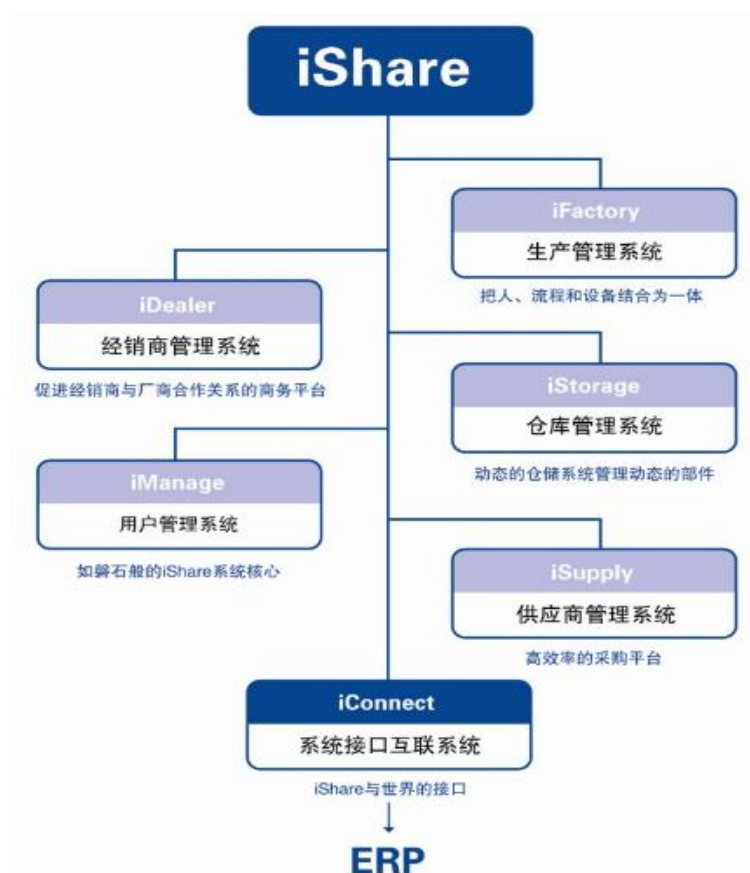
iShare

iFactory
生产管理系统
把人、流程和设备结合为一体

iDealer
经销商管理系统
促进经销商与厂商合作关系的商务平台

iStorage
仓库管理系统
动态的仓储系统管理动态的部件

iManage
用户管理系统
如磐石般的iShare系统核心

iSupply
供应商管理系统
高效率的采购平台

iConnect
系统接口互联系统
iShare与世界的接口

ERP